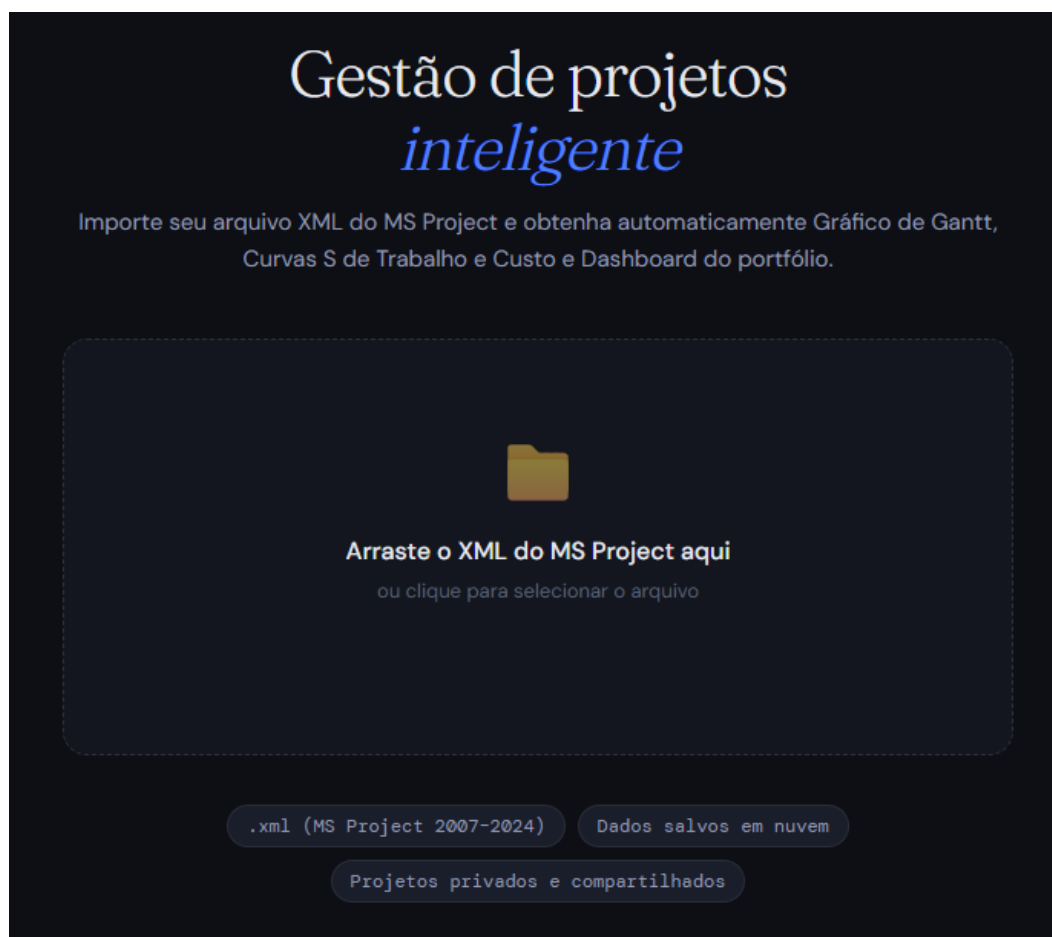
Gestão de projetos
inteligente

Importe seu arquivo XML do MS Project e obtenha automaticamente Gráfico de Gantt, Curvas S de Trabalho e Custo e Dashboard do portfólio.

Arraste o XML do MS Project aqui

ou clique para selecionar o arquivo

.xml (MS Project 2007-2024)

Dados salvos em nuvem

Projetos privados e compartilhados